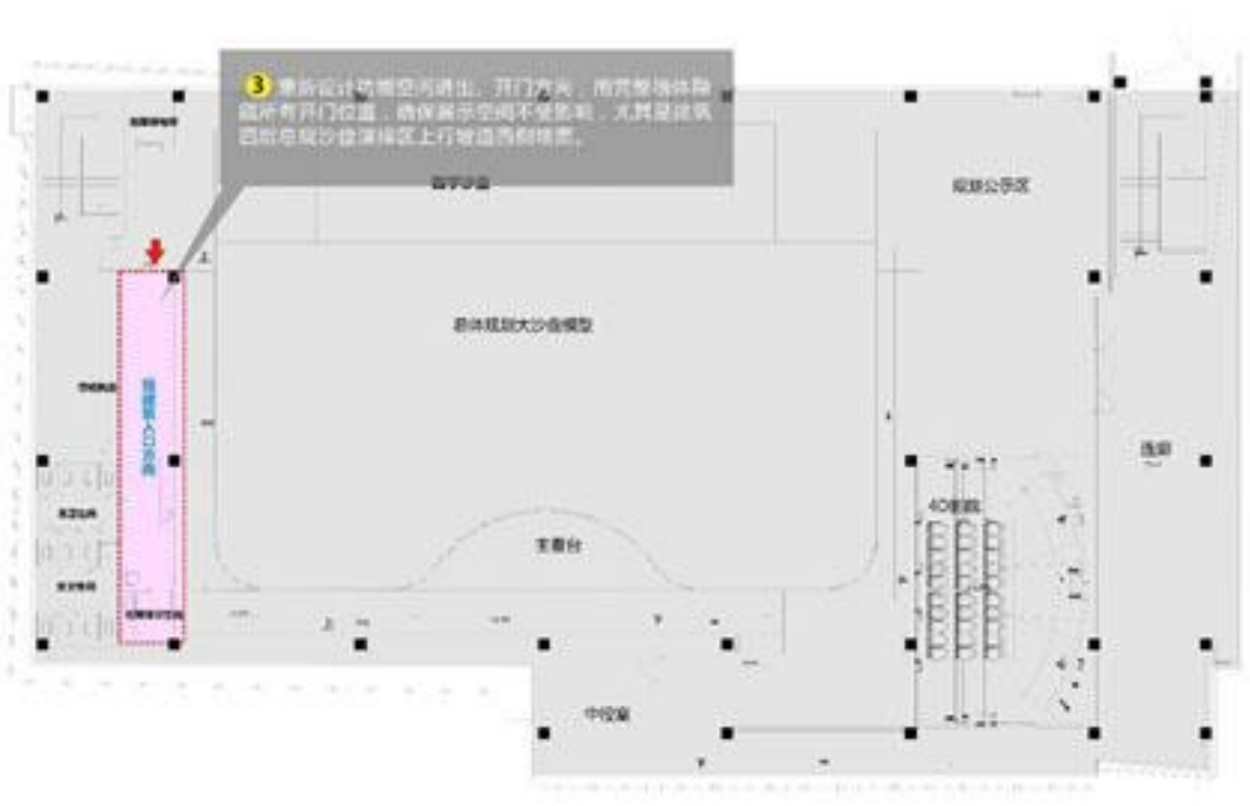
3 重新设计功能空间进出、开门方向，需完整墙体隐藏所有开门位置，确保展示空间不受影响，尤其是该视四层总规沙盘演绎区上行楼道亮相效果。

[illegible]

数字沙盘

规划公示区

总体规划大沙盘模型

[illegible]

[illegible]

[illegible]

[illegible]

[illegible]

连廊

4D影院

主看台

中控室